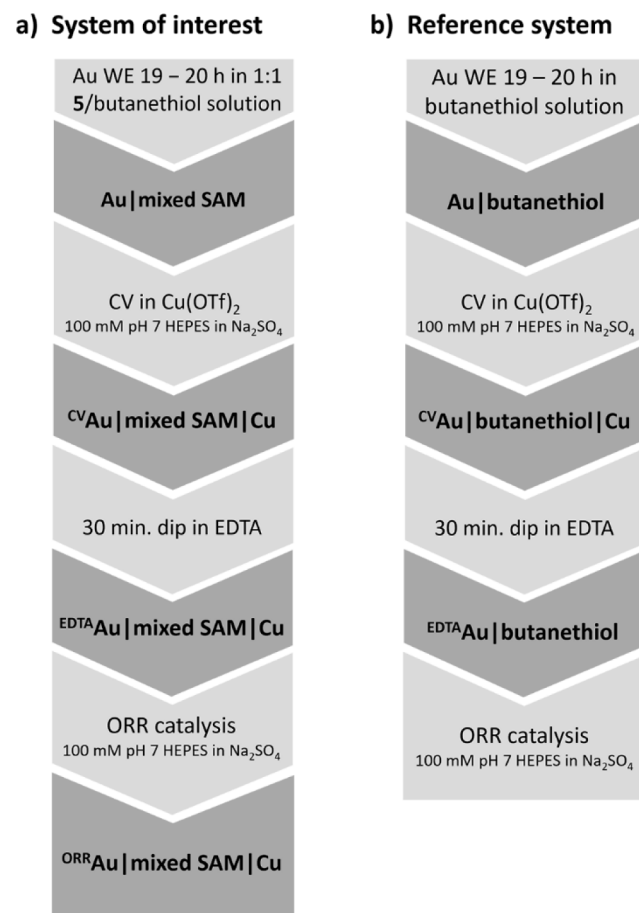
a) System of interest

Au WE 19 – 20 h in 1:1 **5**/butanethiol solution

**Au|mixed SAM**

CV in Cu(OTf)$_2$
100 mM pH 7 HEPES in Na$_2$SO$_4$

**$^{CV}$Au|mixed SAM|Cu**

30 min. dip in EDTA

**$^{EDTA}$Au|mixed SAM|Cu**

ORR catalysis
100 mM pH 7 HEPES in Na$_2$SO$_4$

**$^{ORR}$Au|mixed SAM|Cu**

b) Reference system

Au WE 19 – 20 h in butanethiol solution

**Au|butanethiol**

CV in Cu(OTf)$_2$
100 mM pH 7 HEPES in Na$_2$SO$_4$

**$^{CV}$Au|butanethiol|Cu**

30 min. dip in EDTA

**$^{EDTA}$Au|butanethiol**

ORR catalysis
100 mM pH 7 HEPES in Na$_2$SO$_4$